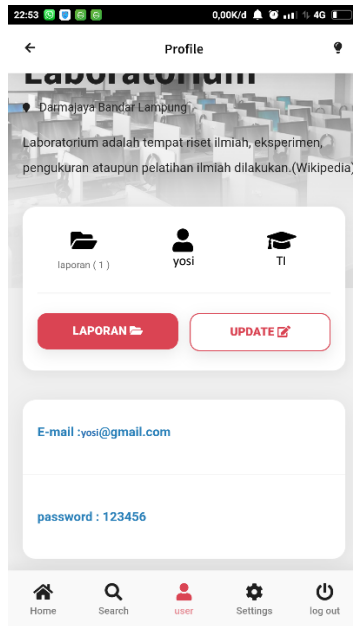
22:53 0,00K/d 4G

Profile

Laboratorium

Darmajaya Bandar Lampung

Laboratorium adalah tempat riset ilmiah, eksperimen, pengukuran ataupun pelatihan ilmiah dilakukan.(Wikipedia)

laporan ( 1 )
yosi
TI

LAPORAN
UPDATE

E-mail :yosi@gmail.com

password : 123456

Home
Search
user
Settings
log out